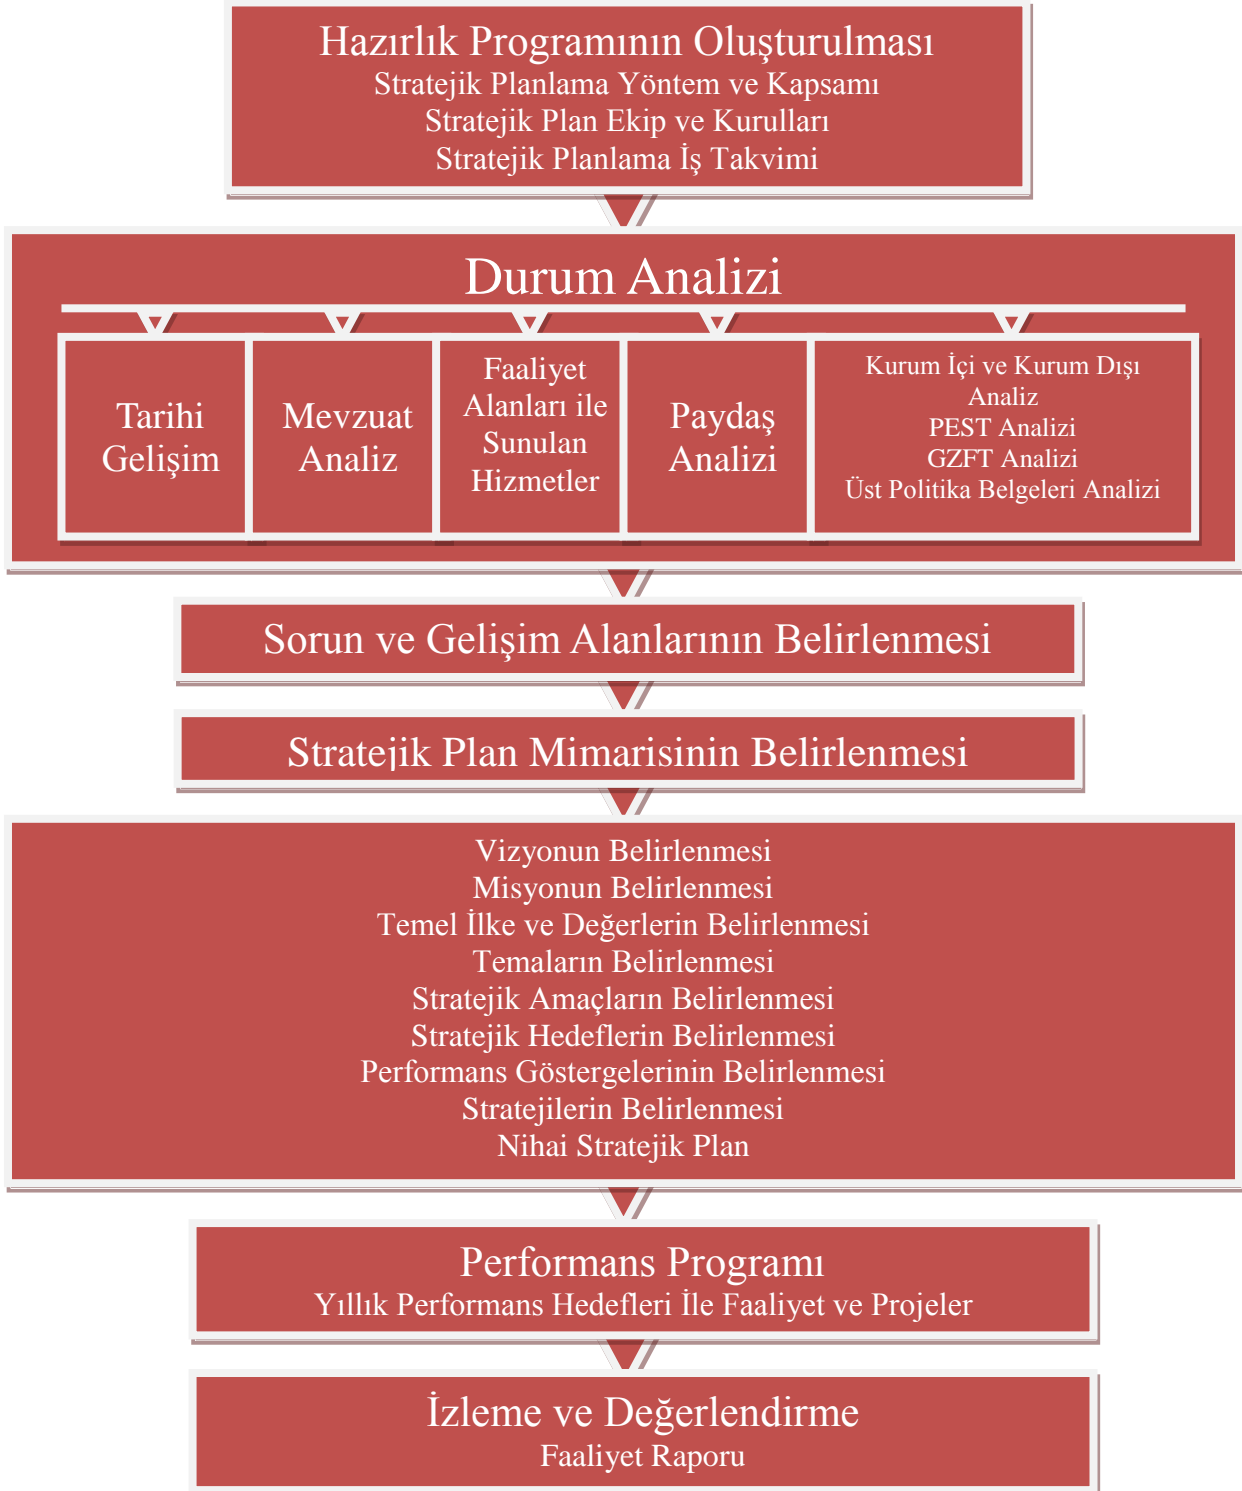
Hazırlık Programının Oluşturulması
Stratejik Planlama Yöntem ve Kapsamı
Stratejik Plan Ekip ve Kurulları
Stratejik Planlama İş Takvimi

Durum Analizi

Tarihi Gelişim

Mevzuat Analiz

Faaliyet Alanları ile Sunulan Hizmetler

Paydaş Analizi

Kurum İçi ve Kurum Dışı Analiz
PEST Analizi
GZFT Analizi
Üst Politika Belgeleri Analizi

Sorun ve Gelişim Alanlarının Belirlenmesi

Stratejik Plan Mimarisinin Belirlenmesi

Vizyonun Belirlenmesi
Misyonun Belirlenmesi
Temel İlke ve Değerlerin Belirlenmesi
Temaların Belirlenmesi
Stratejik Amaçların Belirlenmesi
Stratejik Hedeflerin Belirlenmesi
Performans Göstergelerinin Belirlenmesi
Stratejilerin Belirlenmesi
Nihai Stratejik Plan

Performans Programı
Yıllık Performans Hedefleri İle Faaliyet ve Projeler

İzleme ve Değerlendirme
Faaliyet Raporu